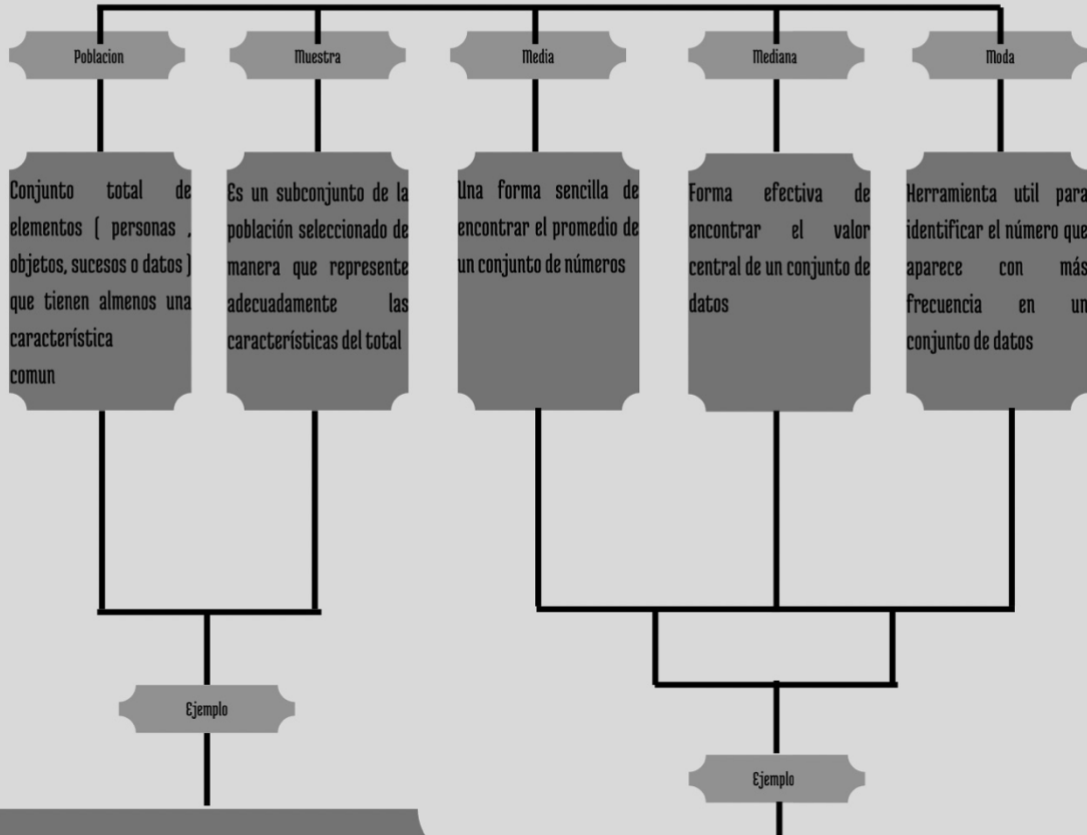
Poblacion

Muestra

Media

Mediana

Moda

Conjunto total de elementos ( personas , objetos, sucesos o datos ) que tienen almenos una característica comun

Es un subconjunto de la población seleccionado de manera que represente adecuadamente las características del total

Una forma sencilla de encontrar el promedio de un conjunto de números

Forma efectiva de encontrar el valor central de un conjunto de datos

Herramienta util para identificar el número que aparece con más frecuencia en un conjunto de datos

Ejemplo

Ejemplo